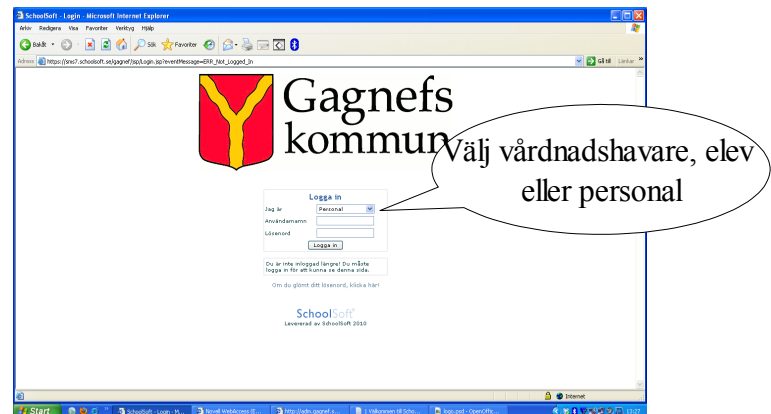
SchoolSoft - Login - Microsoft Internet Explorer

Arkiv Redigera Visa Favoriter Verktyg Hjälp

Bakåt Sök Favoriter

Adress https://sms7.schoolsoft.se/gagnef/jsp/Login.jsp?eventMessage=ERR_Not_Logged_In

Gå till Länkar

Gagnefs kommun

Välj vårdnadshavare, elev eller personal

Logga in

Jag är Personal

Användarnamn

Lösenord

Logga in

Du är inte inloggad längre! Du måste logga in för att kunna se denna sida.

Om du glömt ditt lösenord, klicka här!

SchoolSoft

Levererad av SchoolSoft 2010

Internet

Start SchoolSoft - Login - M... Novell WebAccess (E... https://adm.gagnef.s... 1 Välkommen till Scho... logo.psd - OpenOffic... 13:27